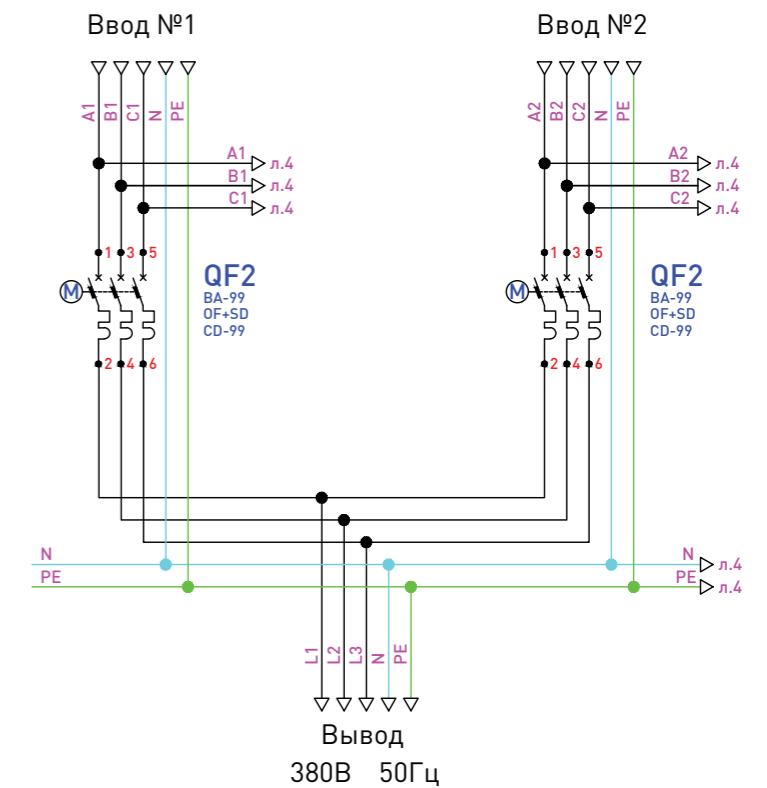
Ввод №1

Ввод №2

A1 B1 C1 N PE

A2 B2 C2 N PE

A1 л.4
B1 л.4
C1 л.4

A2 л.4
B2 л.4
C2 л.4

1 3 5

1 3 5

M

M

QF2
BA-99
OF+SD
CD-99

QF2
BA-99
OF+SD
CD-99

2 4 6

2 4 6

N

PE

N л.4
PE л.4

L1 L2 L3 N PE

Вывод
380В 50Гц